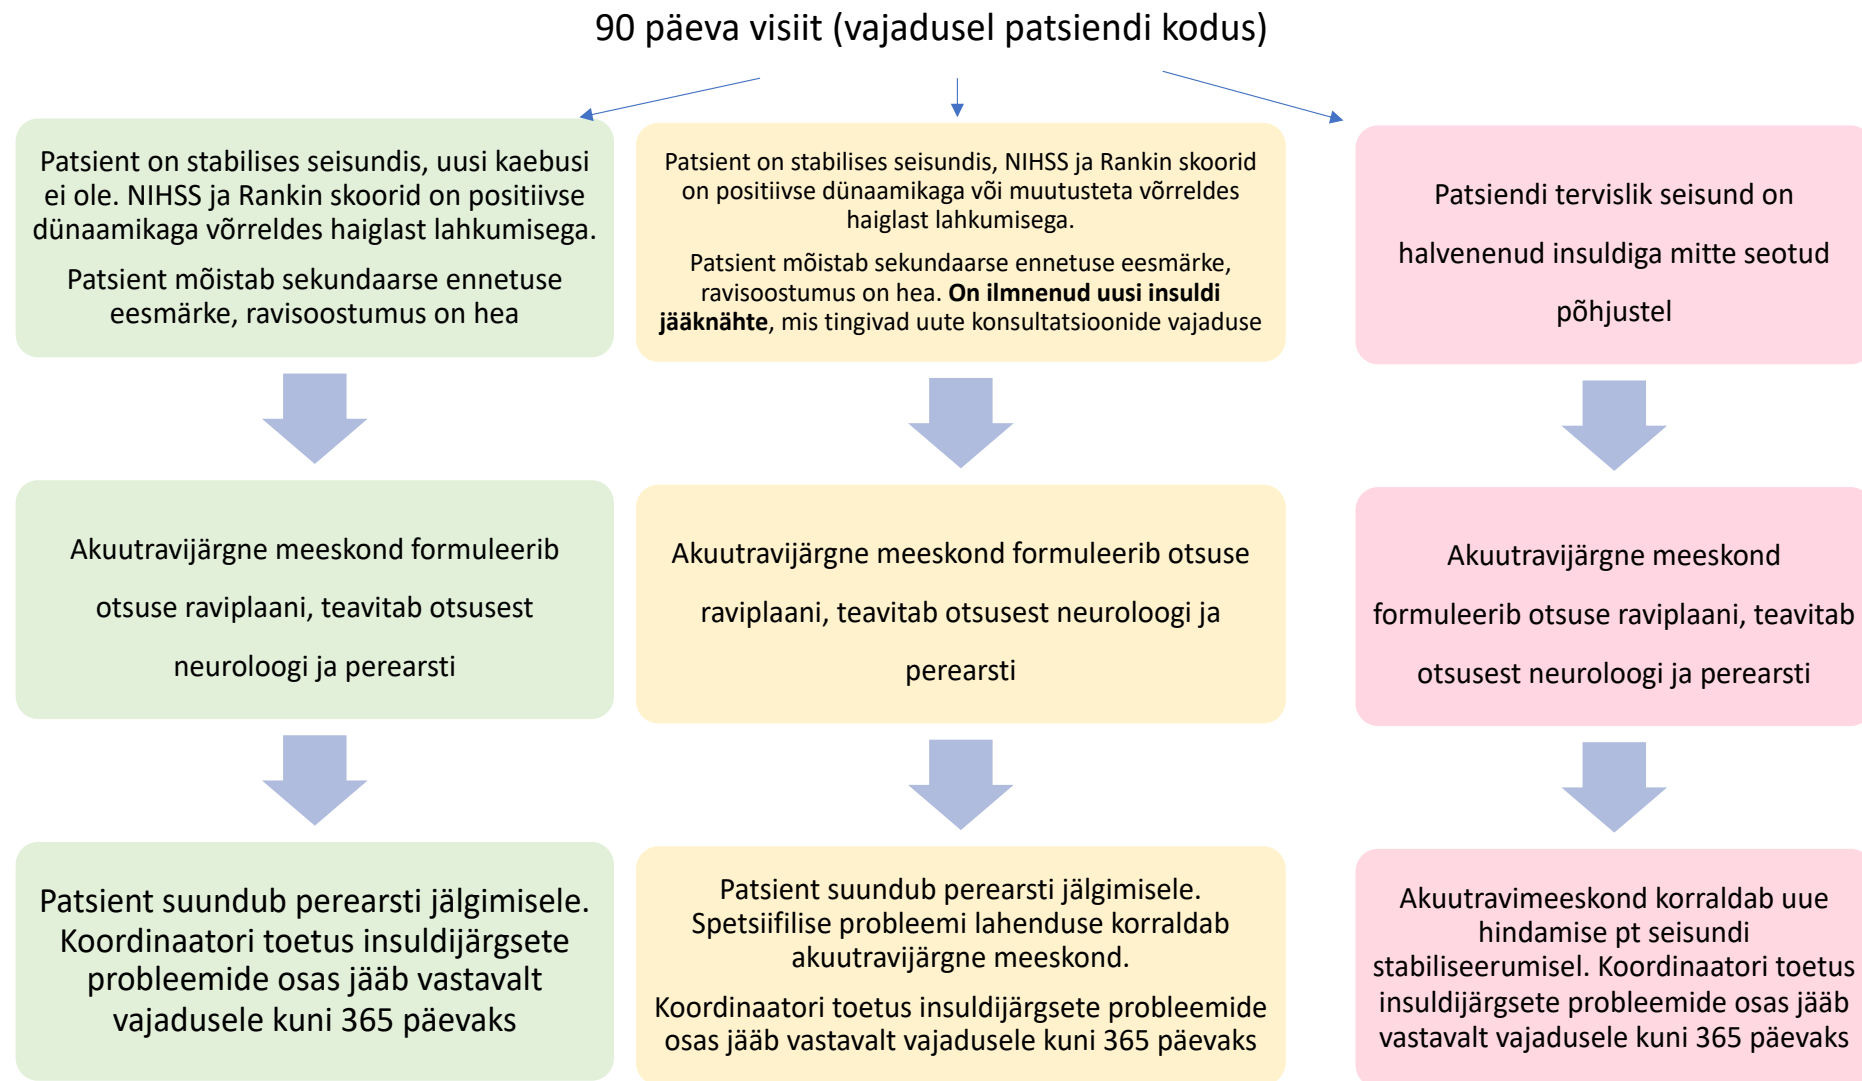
90 päeva visiit (vajadusel patsiendi kodus)

Patsient on stabilises seisundis, uusi kaebusi ei ole. NIHSS ja Rankin skoorid on positiivse dünaamikaga võrreldes haiglast lahkumisega.

Patsient mõistab sekundaarse ennetuse eesmärke, ravisoostumus on hea

Akuutravijärgne meeskond formuleerib otsuse raviplaani, teavitab otsusest neuroloogi ja perearsti

Patsient suundub perearsti jälgimisele. Koordinaatori toetus insuldijärgsete probleemide osas jääb vastavalt vajadusele kuni 365 päevaks

Patsient on stabilises seisundis, NIHSS ja Rankin skoorid on positiivse dünaamikaga või muutusteta võrreldes haiglast lahkumisega.

Patsient mõistab sekundaarse ennetuse eesmärke, ravisoostumus on hea. **On ilmnenud uusi insuldi jääknähte**, mis tingivad uute konsultatsioonide vajaduse

Akuutravijärgne meeskond formuleerib otsuse raviplaani, teavitab otsusest neuroloogi ja perearsti

Patsient suundub perearsti jälgimisele. Spetsiifilise probleemi lahenduse korraldab akuutravijärgne meeskond.

Koordinaatori toetus insuldijärgsete probleemide osas jääb vastavalt vajadusele kuni 365 päevaks

Patsiendi tervislik seisund on halvenenud insuldiga mitte seotud põhjustel

Akuutravijärgne meeskond formuleerib otsuse raviplaani, teavitab otsusest neuroloogi ja perearsti

Akuutravimeeskond korraldab uue hindamise pt seisundi stabiliseerumisel. Koordinaatori toetus insuldijärgsete probleemide osas jääb vastavalt vajadusele kuni 365 päevaks